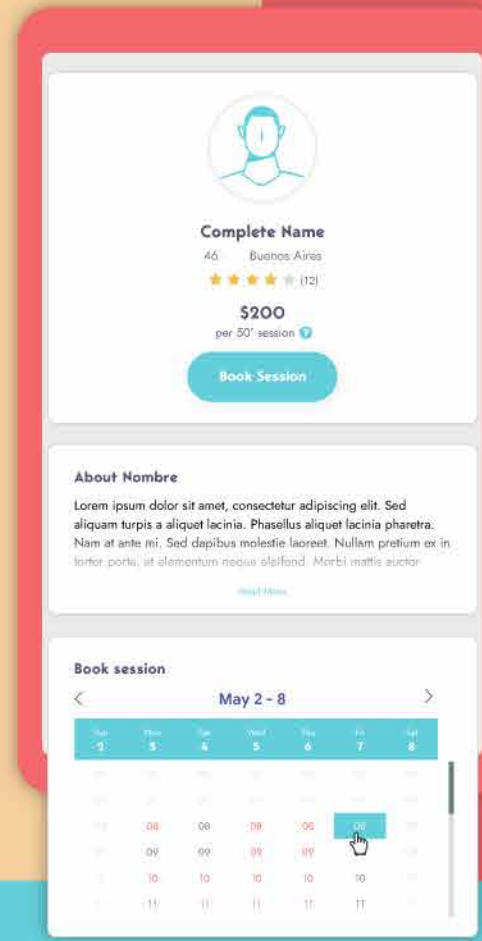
Complete Name

46 Buenos Aires

(12)

$200

per 50' session ?

Book Session

About Nombre

Lorem ipsum dolor sit amet, consectetur adipiscing elit. Sed aliquam turpis a aliquet lacinia. Phasellus aliquet lacinia pharetra. Nam at ante mi. Sed dapibus molestie laoreet. Nullam pretium ex in tortor porta, et elementum neque eleifend. Morbi mattis auctor

Read More

Book session

May 2 - 8

| Sun 2 | Mon 3 | Tue 4 | Wed 5 | Thu 6 | Fri 7 | Sat 8 |
|---|---|---|---|---|---|---|
| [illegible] | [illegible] | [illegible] | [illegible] | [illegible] | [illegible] | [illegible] |
| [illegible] | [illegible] | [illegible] | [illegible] | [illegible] | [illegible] | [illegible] |
| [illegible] | 08 | 08 | 08 | 08 | 08 | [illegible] |
| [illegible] | 09 | 09 | 09 | 09 | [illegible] | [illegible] |
| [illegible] | 10 | 10 | 10 | 10 | 10 | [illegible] |
| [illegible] | 11 | 11 | 11 | 11 | 11 | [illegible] |